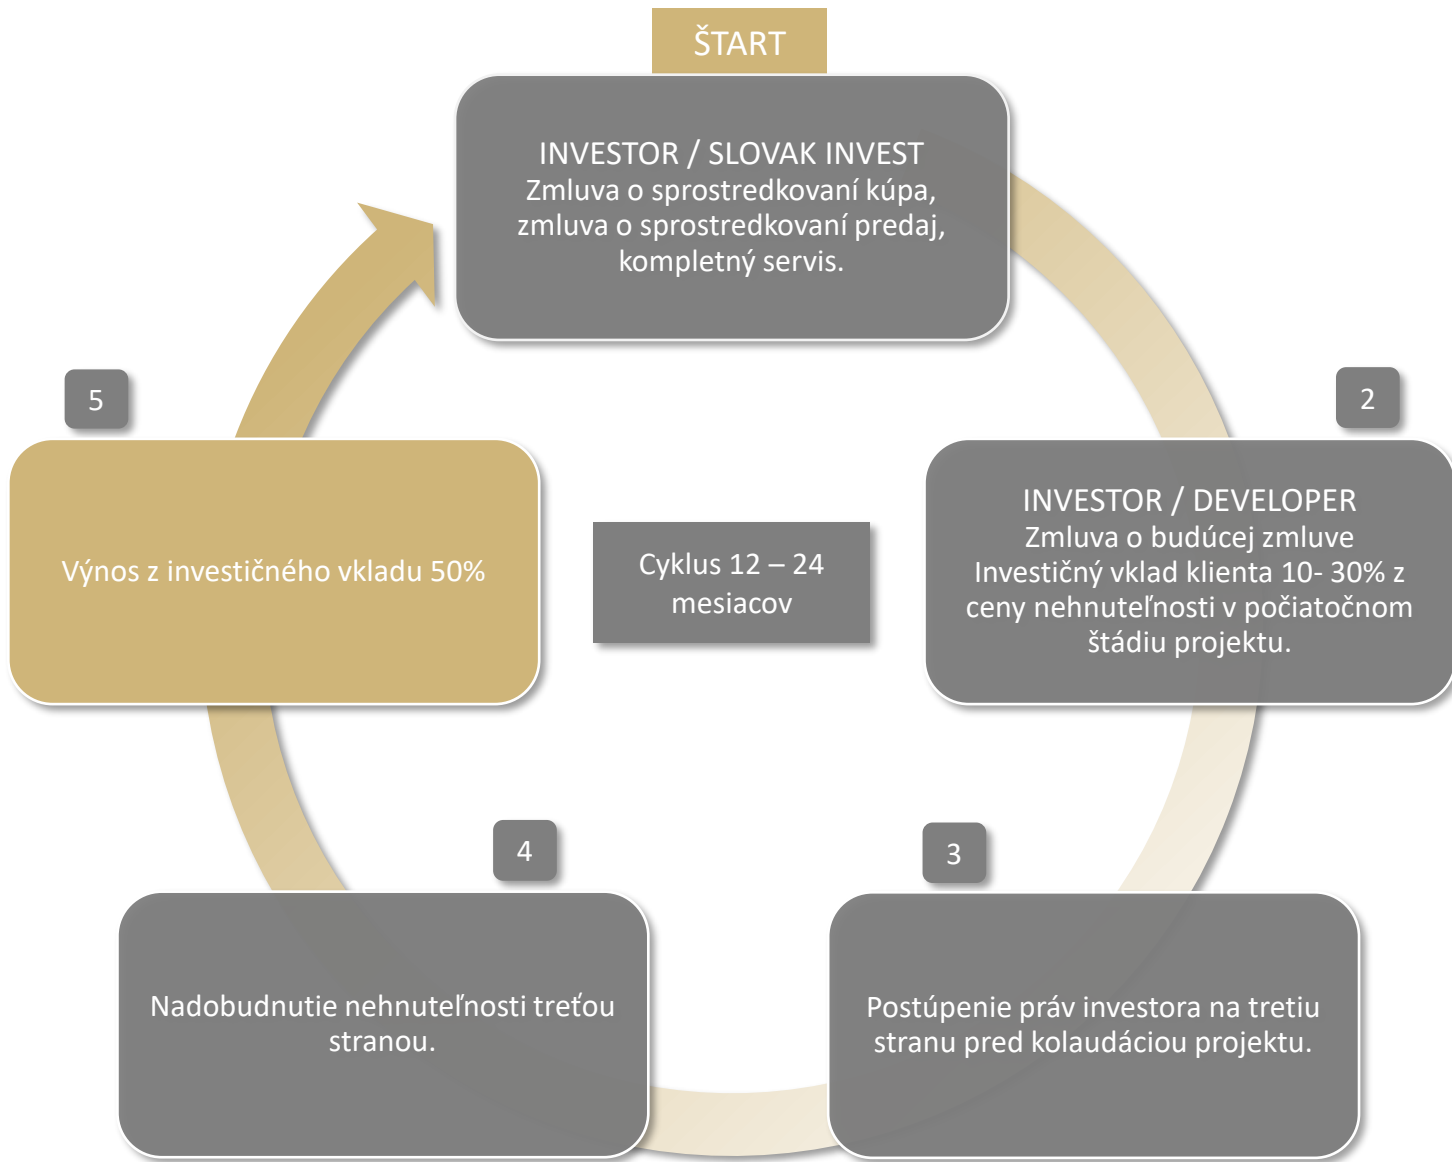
ŠTART

INVESTOR / SLOVAK INVEST
Zmluva o sprostredkovaní kúpa, zmluva o sprostredkovaní predaj, kompletný servis.

2

INVESTOR / DEVELOPER
Zmluva o budúcej zmluve
Investičný vklad klienta 10- 30% z ceny nehnuteľnosti v počiatočnom štádiu projektu.

3

Postúpenie práv investora na tretiu stranu pred kolaudáciou projektu.

4

Nadobudnutie nehnuteľnosti treťou stranou.

5

Výnos z investičného vkladu 50%

Cyklus 12 – 24 mesiacov